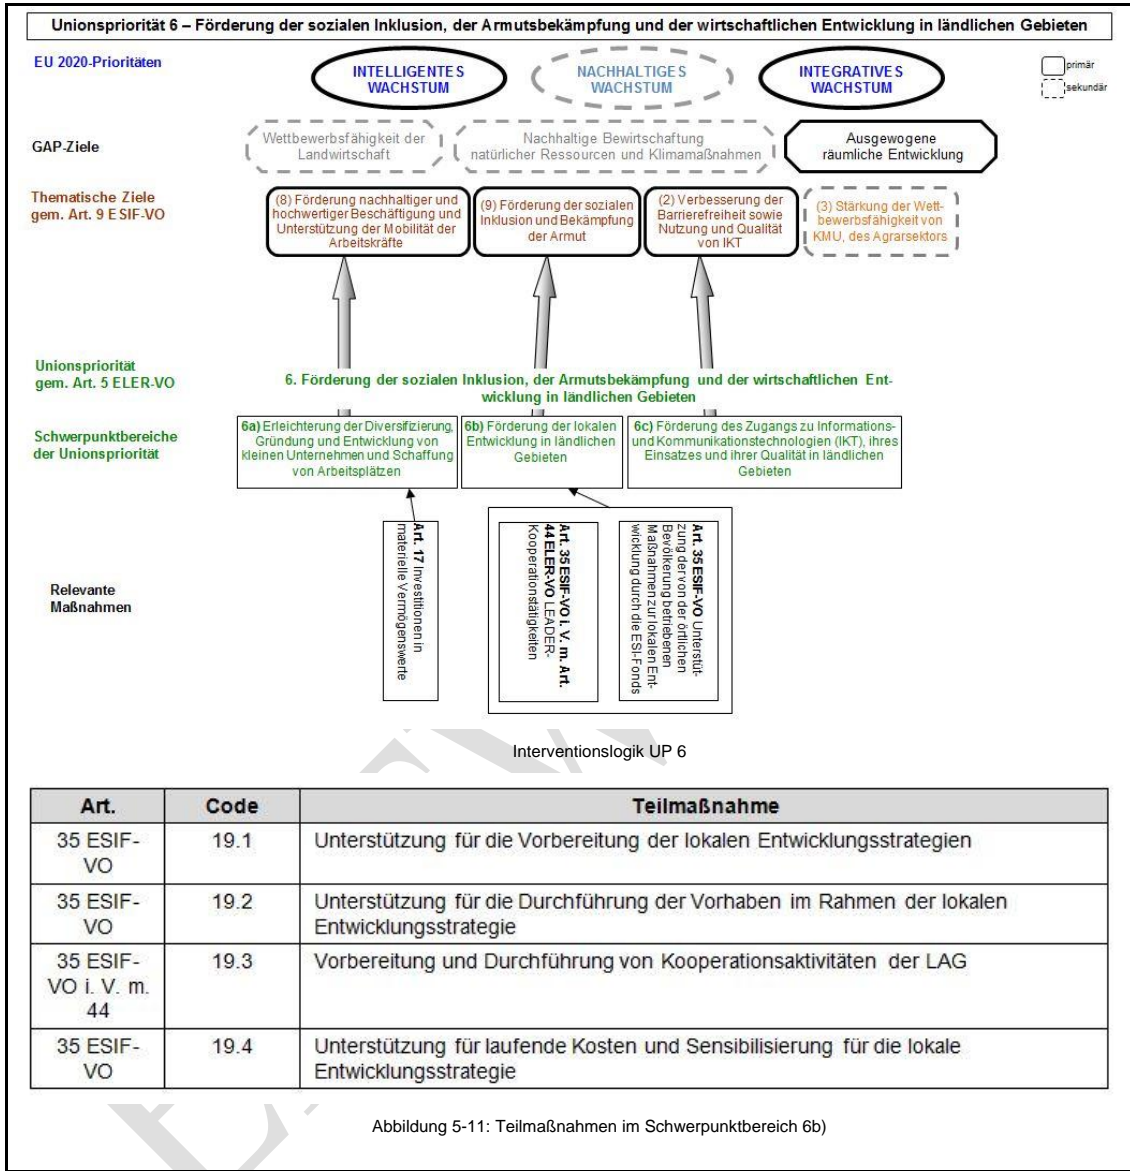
Unionspriorität 6 – Förderung der sozialen Inklusion, der Armutsbekämpfung und der wirtschaftlichen Entwicklung in ländlichen Gebieten

EU 2020-Prioritäten

INTELLIGENTES WACHSTUM

NACHHALTIGES WACHSTUM

INTEGRATIVES WACHSTUM

primär

sekundär

GAP-Ziele

Wettbewerbsfähigkeit der Landwirtschaft

Nachhaltige Bewirtschaftung natürlicher Ressourcen und Klimamaßnahmen

Ausgewogene räumliche Entwicklung

Thematische Ziele gem. Art. 9 ESIF-VO

(8) Förderung nachhaltiger und hochwertiger Beschäftigung und Unterstützung der Mobilität der Arbeitskräfte

(9) Förderung der sozialen Inklusion und Bekämpfung der Armut

(2) Verbesserung der Barrierefreiheit sowie Nutzung und Qualität von IKT

(3) Stärkung der Wettbewerbsfähigkeit von KMU, des Agrarsektors

Unionspriorität gem. Art. 5 ELER-VO

6. Förderung der sozialen Inklusion, der Armutsbekämpfung und der wirtschaftlichen Entwicklung in ländlichen Gebieten

Schwerpunktbereiche der Unionspriorität

6a) Erleichterung der Diversifizierung, Gründung und Entwicklung von kleinen Unternehmen und Schaffung von Arbeitsplätzen

6b) Förderung der lokalen Entwicklung in ländlichen Gebieten

6c) Förderung des Zugangs zu Informations- und Kommunikationstechnologien (IKT), ihres Einsatzes und ihrer Qualität in ländlichen Gebieten

Relevante Maßnahmen

Art. 17 Investitionen in materielle Vermögenswerte

Art. 35 ESIF-VO i. V. m. Art. 44 ELER-VO LEADER-Kooperationstätigkeiten

Art. 35 ESIF-VO Unterstützung der von der örtlichen Bevölkerung betriebenen Maßnahmen zur lokalen Entwicklung durch die ESI-Fonds

Interventionslogik UP 6

| Art. | Code | Teilmaßnahme |
|---|---|---|
| 35 ESIF-VO | 19.1 | Unterstützung für die Vorbereitung der lokalen Entwicklungsstrategien |
| 35 ESIF-VO | 19.2 | Unterstützung für die Durchführung der Vorhaben im Rahmen der lokalen Entwicklungsstrategie |
| 35 ESIF-VO i. V. m. 44 | 19.3 | Vorbereitung und Durchführung von Kooperationsaktivitäten der LAG |
| 35 ESIF-VO | 19.4 | Unterstützung für laufende Kosten und Sensibilisierung für die lokale Entwicklungsstrategie |

Abbildung 5-11: Teilmaßnahmen im Schwerpunktbereich 6b)